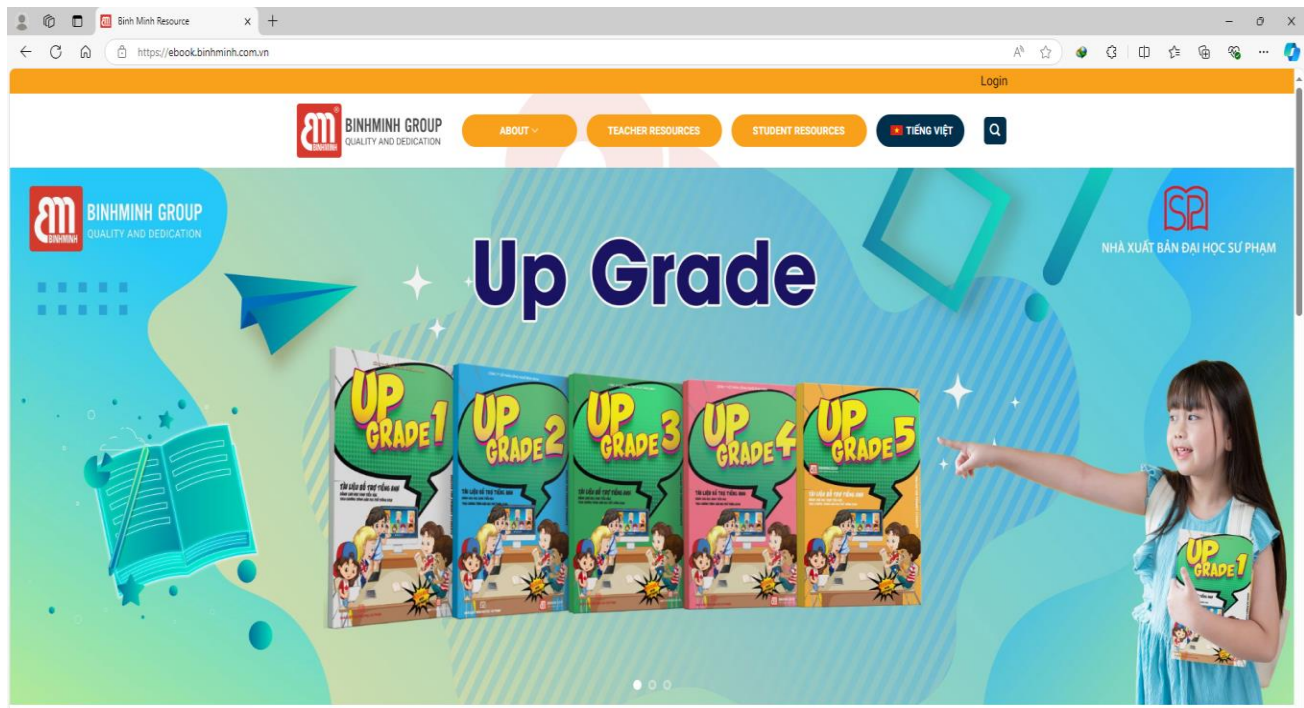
Binh Minh Resource
https://ebook.binhminh.com.vn
Login
BINHMINH GROUP
QUALITY AND DEDICATION
ABOUT
TEACHER RESOURCES
STUDENT RESOURCES
TIẾNG VIỆT
BINHMINH GROUP
QUALITY AND DEDICATION
NHÀ XUẤT BẢN ĐẠI HỌC SƯ PHẠM
Up Grade
UP GRADE 1
TÀI LIỆU BỔ TRỢ TIẾNG ANH
UP GRADE 2
TÀI LIỆU BỔ TRỢ TIẾNG ANH
UP GRADE 3
TÀI LIỆU BỔ TRỢ TIẾNG ANH
UP GRADE 4
TÀI LIỆU BỔ TRỢ TIẾNG ANH
UP GRADE 5
TÀI LIỆU BỔ TRỢ TIẾNG ANH
UP GRADE 1